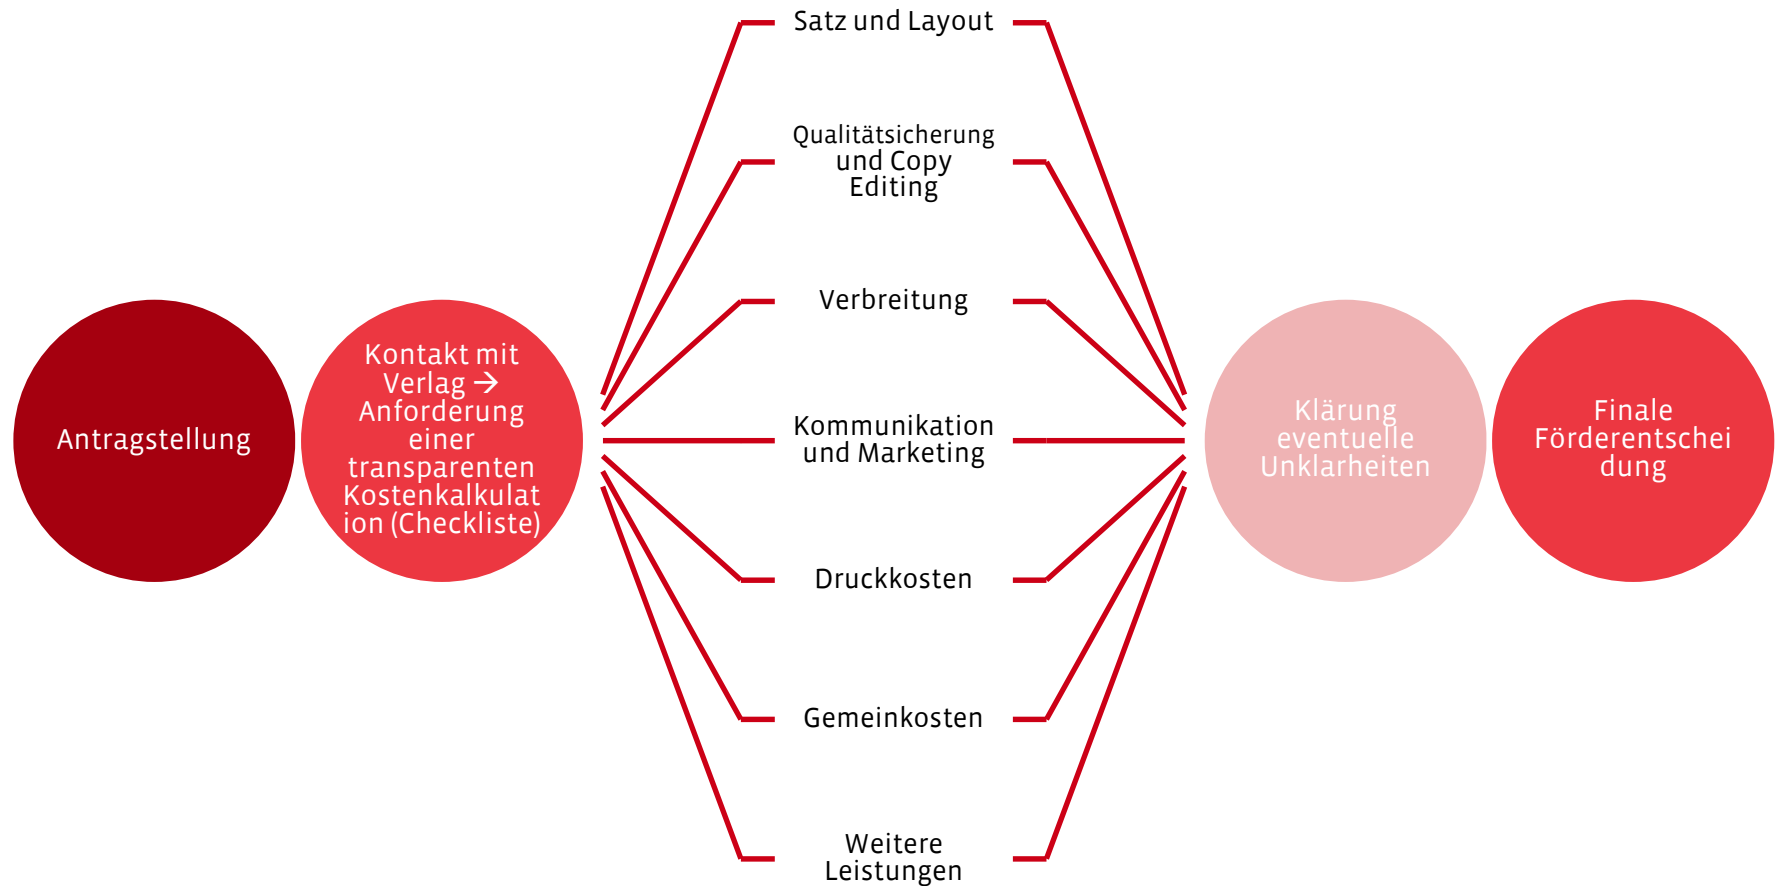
Antragstellung

Kontakt mit Verlag → Anforderung einer transparenten Kostenkalkulat ion (Checkliste)

Satz und Layout

Qualitätsicherung und Copy Editing

Verbreitung

Kommunikation und Marketing

Druckkosten

Gemeinkosten

Weitere Leistungen

Klärung eventuelle Unklarheiten

Finale Förderentschei dung